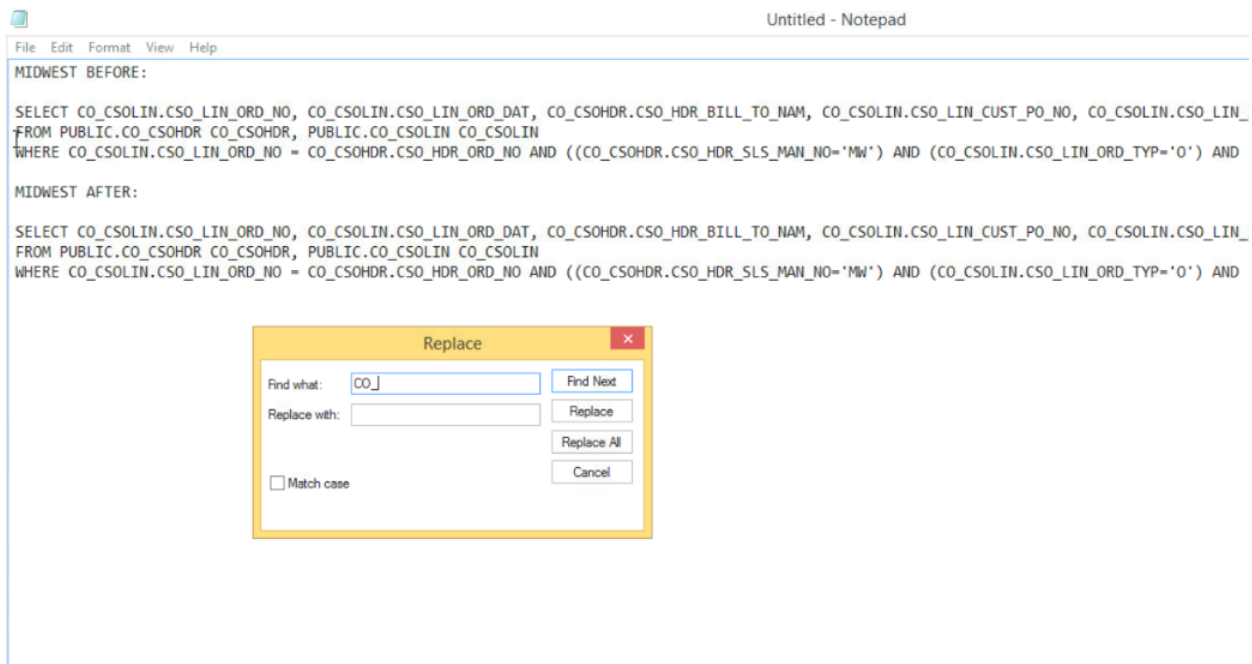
Untitled - Notepad

File Edit Format View Help

MIDWEST BEFORE:

SELECT CO_CSOLIN.CSO_LIN_ORD_NO, CO_CSOLIN.CSO_LIN_ORD_DAT, CO_CSOHDR.CSO_HDR_BILL_TO_NAM, CO_CSOLIN.CSO_LIN_CUST_PO_NO, CO_CSOLIN.CSO_LIN_
FROM PUBLIC.CO_CSOHDR CO_CSOHDR, PUBLIC.CO_CSOLIN CO_CSOLIN
WHERE CO_CSOLIN.CSO_LIN_ORD_NO = CO_CSOHDR.CSO_HDR_ORD_NO AND ((CO_CSOHDR.CSO_HDR_SLS_MAN_NO='MW') AND (CO_CSOLIN.CSO_LIN_ORD_TYP='O') AND

MIDWEST AFTER:

SELECT CO_CSOLIN.CSO_LIN_ORD_NO, CO_CSOLIN.CSO_LIN_ORD_DAT, CO_CSOHDR.CSO_HDR_BILL_TO_NAM, CO_CSOLIN.CSO_LIN_CUST_PO_NO, CO_CSOLIN.CSO_LIN_
FROM PUBLIC.CO_CSOHDR CO_CSOHDR, PUBLIC.CO_CSOLIN CO_CSOLIN
WHERE CO_CSOLIN.CSO_LIN_ORD_NO = CO_CSOHDR.CSO_HDR_ORD_NO AND ((CO_CSOHDR.CSO_HDR_SLS_MAN_NO='MW') AND (CO_CSOLIN.CSO_LIN_ORD_TYP='O') AND

Replace

Find what: CO_

Replace with:

Match case

Find Next

Replace

Replace All

Cancel